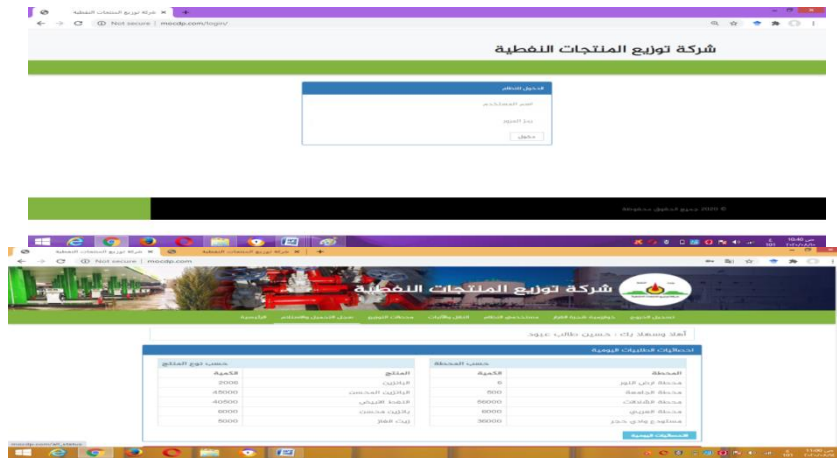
شركة توزيع المنتجات النفطية
Not secure | mocdp.com/logon/

شركة توزيع المنتجات النفطية

الدخول للنظام
اسم المستخدم
رمز المرور
دخول

2020 © جميع الحقوق محفوظة

شركة توزيع المنتجات النفطية
Not secure | mocdp.com

شركة توزيع المنتجات النفطية

الرئيسية
سجل التحميل والاستلام
سجلات التوزيع
الطلبات والآليات
مستخدمي النظام
دوام شعبة التحميل
تصفير الكميات

أهلاً وسهلاً بك : حسين طالب عبود

احصائيات الطلبات اليومية

حسب المحطة

| المحطة | الكمية |
|---|---|
| محطة ارض النور | 0 |
| محطة الرافدين | 500 |
| محطة الأشقاء | 50000 |
| محطة العربي | 8000 |
| مستودع وادي حجر | 36000 |

حسب نوع المنتج

| المنتج | الكمية |
|---|---|
| البنزين | 2000 |
| البنزين المحسن | 43000 |
| النفط الابيض | 40500 |
| بنزين محسن | 8000 |
| زيت الغاز | 5000 |

الاحصائيات اليومية

mocdp.com/all_status